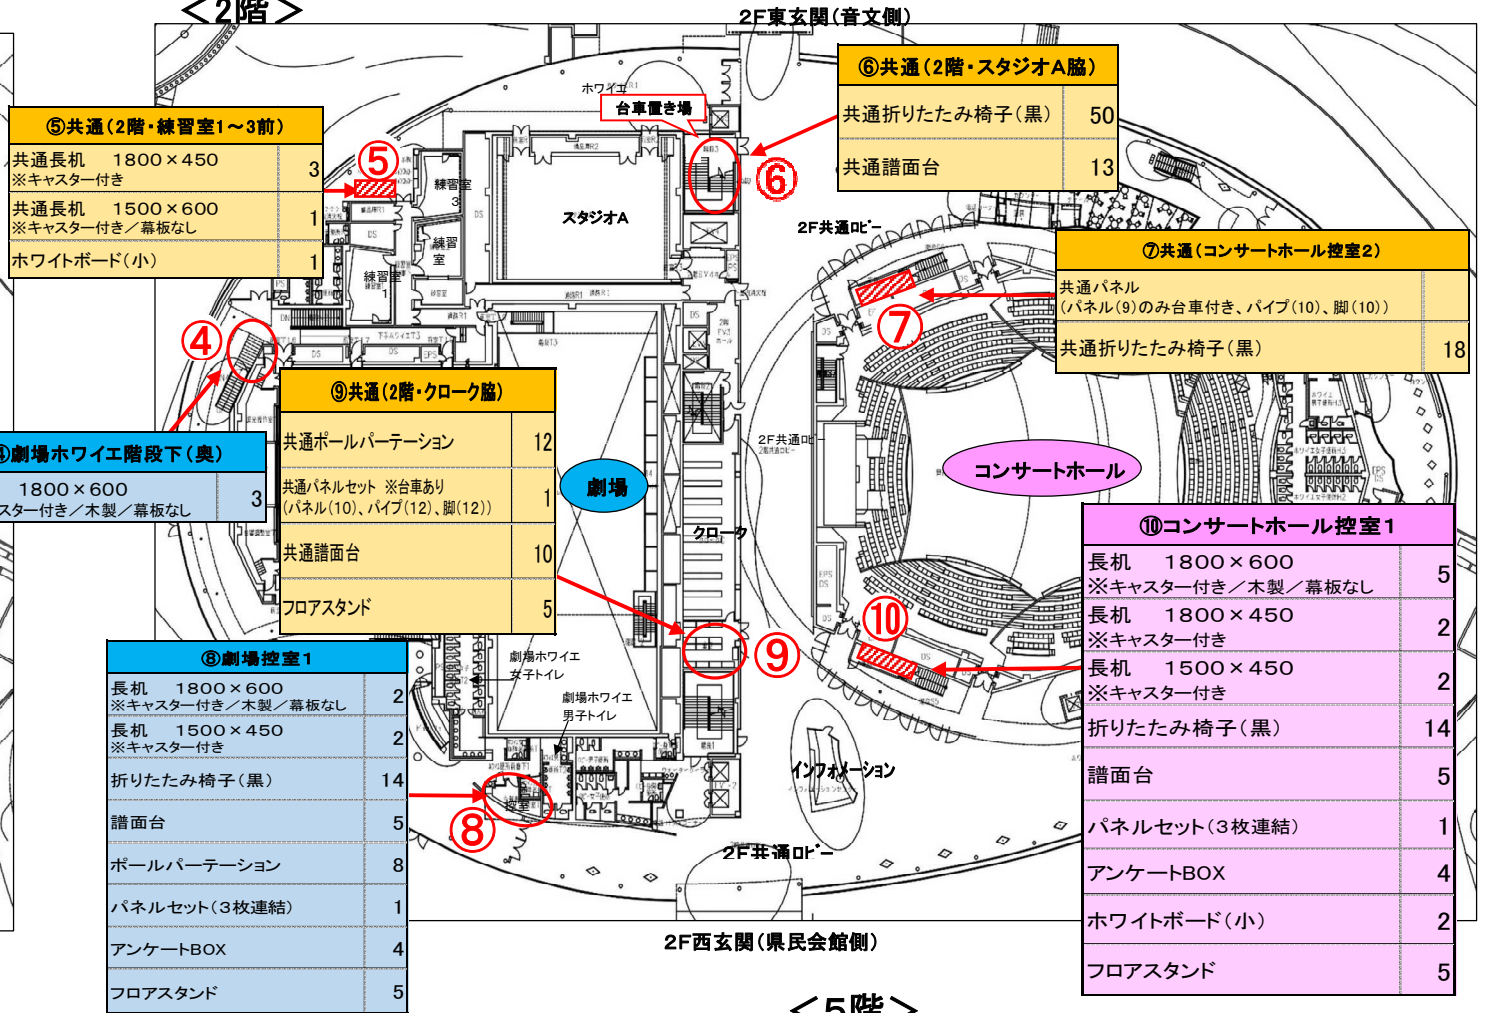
＜2階＞

2F東玄関（音文側）

ホワイエ

台車置き場

⑥共通（2階・スタジオA脇）

| 共通折りたたみ椅子（黒） | 50 |
|---|---|
| 共通譜面台 | 13 |

⑤共通（2階・練習室1～3前）

| 共通長机　1800×450 ※キャスター付き | 3 |
|---|---|
| 共通長机　1500×600 ※キャスター付き／幕板なし | 1 |
| ホワイトボード（小） | 1 |

⑤

⑥

練習室3

スタジオA

練習室

練習室1

2F共通ロビー

⑦共通（コンサートホール控室2）

| 共通パネル （パネル(9)のみ台車付き、パイプ(10)、脚(10)） | |
|---|---|
| 共通折りたたみ椅子（黒） | 18 |

④

⑦

⑨共通（2階・クローク脇）

| 共通ポールパーテーション | 12 |
|---|---|
| 共通パネルセット ※台車あり （パネル(10)、パイプ(12)、脚(12)） | 1 |
| 共通譜面台 | 10 |
| フロアスタンド | 5 |

④劇場ホワイエ階段下（奥）

| 1800×600 スター付き／木製／幕板なし | 3 |
|---|---|

2F共通ロビー

劇場

コンサートホール

クローク

⑩コンサートホール控室1

| 長机　1800×600 ※キャスター付き／木製／幕板なし | 5 |
|---|---|
| 長机　1800×450 ※キャスター付き | 2 |
| 長机　1500×450 ※キャスター付き | 2 |
| 折りたたみ椅子（黒） | 14 |
| 譜面台 | 5 |
| パネルセット（3枚連結） | 1 |
| アンケートBOX | 4 |
| ホワイトボード（小） | 2 |
| フロアスタンド | 5 |

⑩

⑨

⑧劇場控室1

| 長机　1800×600 ※キャスター付き／木製／幕板なし | 2 |
|---|---|
| 長机　1500×450 ※キャスター付き | 2 |
| 折りたたみ椅子（黒） | 14 |
| 譜面台 | 5 |
| ポールパーテーション | 8 |
| パネルセット（3枚連結） | 1 |
| アンケートBOX | 4 |
| フロアスタンド | 5 |

劇場ホワイエ女子トイレ

劇場ホワイエ男子トイレ

控室

⑧

インフォメーション

2F共通ロビー

2F西玄関（県民会館側）

＜5階＞